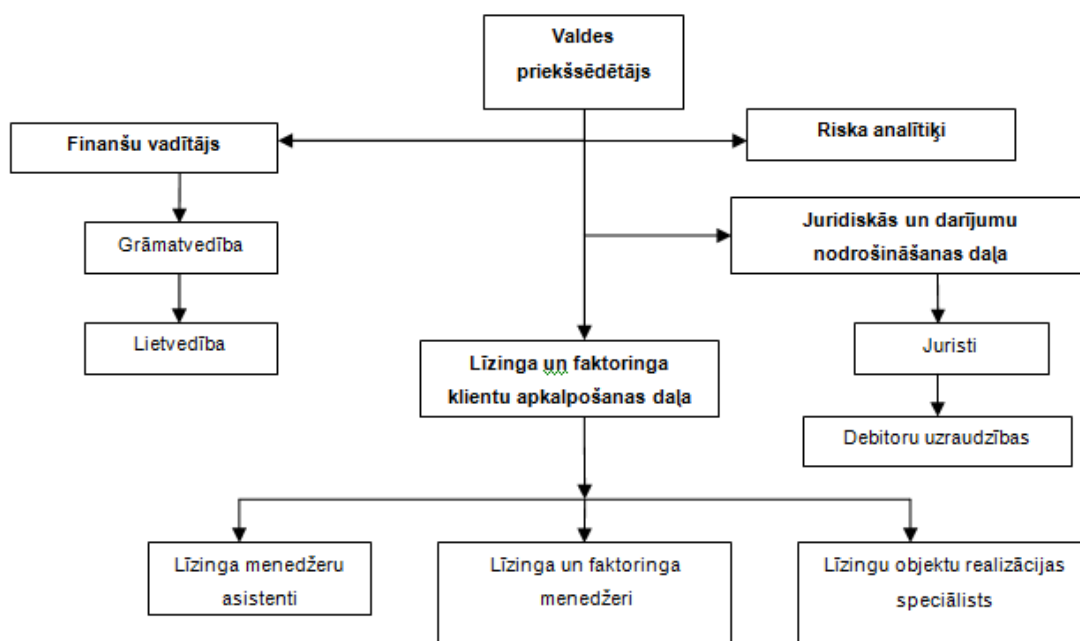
Valdes priekšsēdētājs

Finanšu vadītājs

Riska analītiķi

Grāmatvedība

Juridiskās un darījumu nodrošināšanas daļa

Lietvedība

Līzinga un faktoringa klientu apkalpošanas daļa

Juristi

Debitoru uzraudzības

Līzinga menedžeru asistenti

Līzinga un faktoringa menedžeri

Līzingu objektu realizācijas speciālists